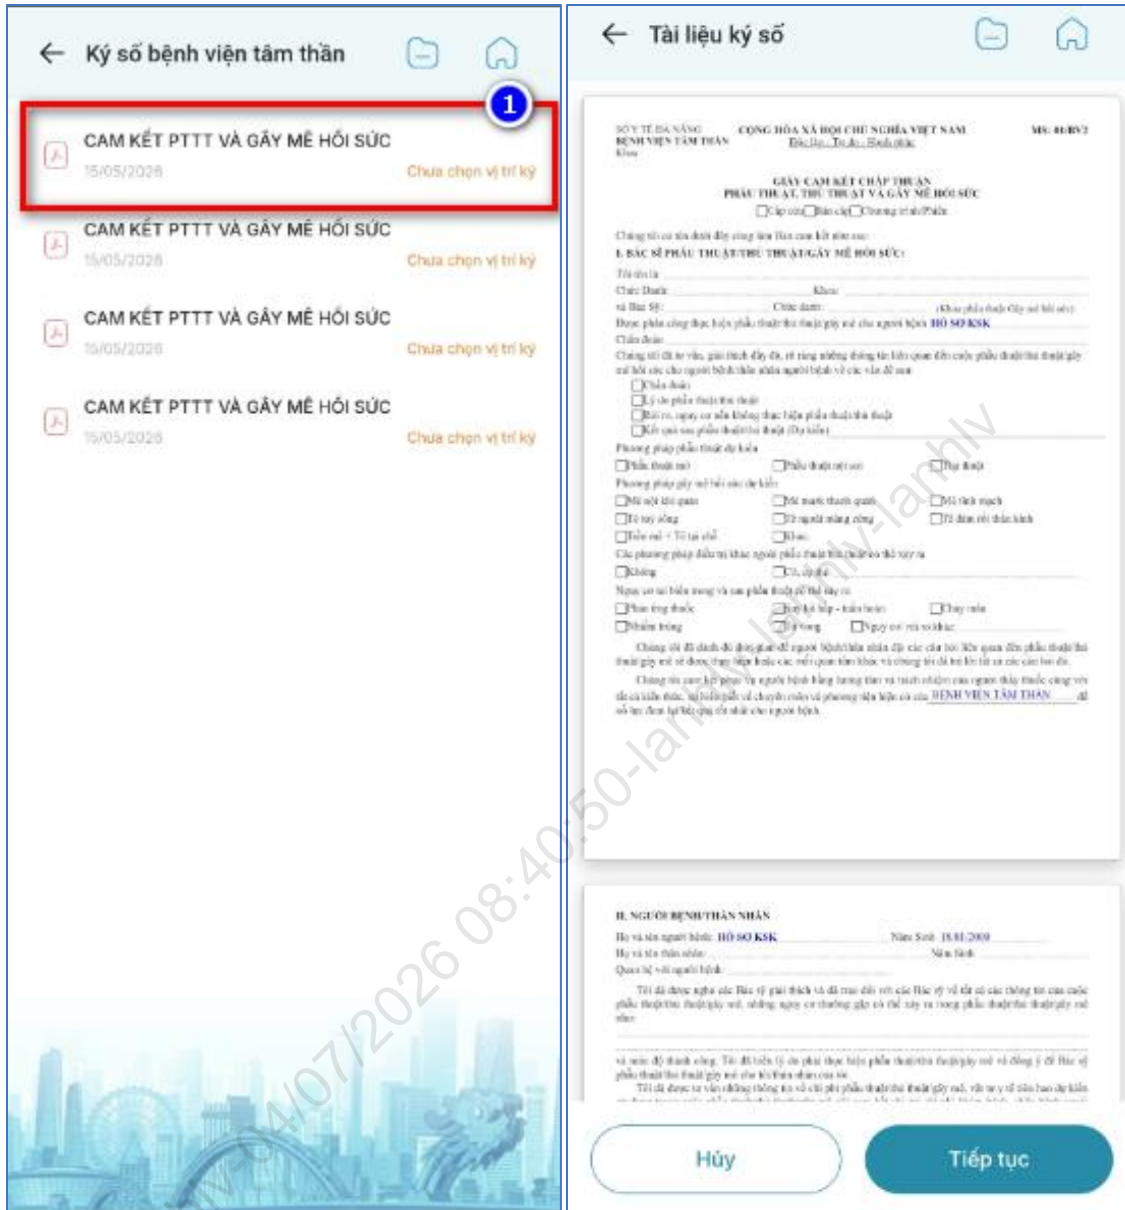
Ký số bệnh viện tâm thần

1

CAM KẾT PTTT VÀ GÂY MÊ HỒI SỨC
15/05/2026
Chưa chọn vị trí ký

CAM KẾT PTTT VÀ GÂY MÊ HỒI SỨC
15/05/2026
Chưa chọn vị trí ký

CAM KẾT PTTT VÀ GÂY MÊ HỒI SỨC
15/05/2026
Chưa chọn vị trí ký

CAM KẾT PTTT VÀ GÂY MÊ HỒI SỨC
15/05/2026
Chưa chọn vị trí ký

Tài liệu ký số

SỞ Y TẾ ĐÀ NẴNG
BỆNH VIỆN TÂM THẦN
CỘNG HÒA XÃ HỘI CHỦ NGHĨA VIỆT NAM
Độc lập - Tự do - Hạnh phúc
MS: 01/BV2

GIẤY CAM KẾT CHẤP THUẬN
PHẪU THUẬT, THỦ THUẬT VÀ GÂY MÊ HỒI SỨC

I. BÁC SĨ PHẪU THUẬT/THỦ THUẬT/GÂY MÊ HỒI SỨC:

HỒ SƠ KSK

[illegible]

BỆNH VIỆN TÂM THẦN

II. NGƯỜI BỆNH/THÂN NHÂN
HỒ SƠ KSK
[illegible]

Hủy
Tiếp tục

04/07/2026 08:40:50-lamhlv-lamhlv